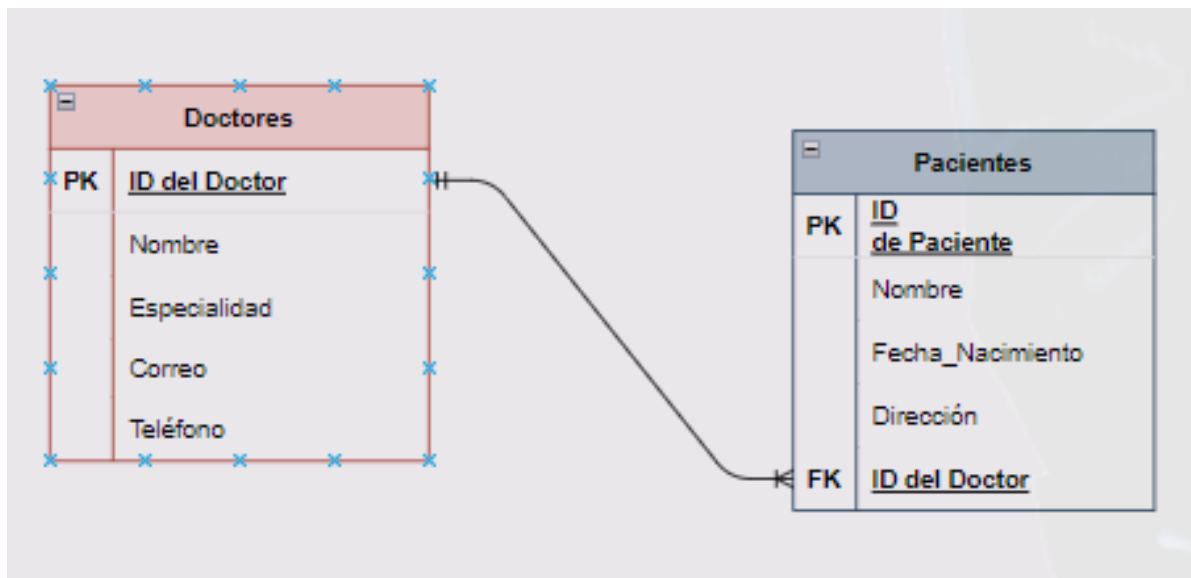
Doctores

| PK | ID del Doctor |
|---|---|
| | Nombre |
| | Especialidad |
| | Correo |
| | Teléfono |

Pacientes

| PK | ID de Paciente |
|---|---|
| | Nombre |
| | Fecha_Nacimiento |
| | Dirección |
| FK | ID del Doctor |